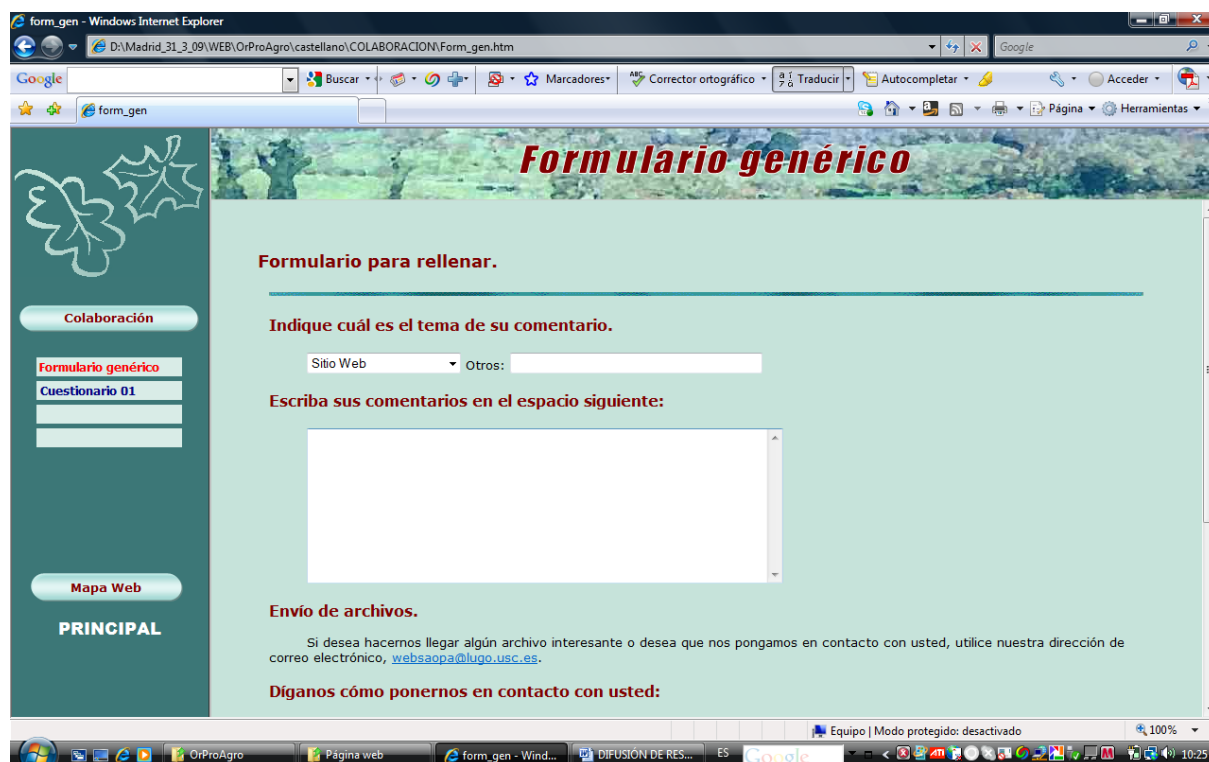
form_gen - Windows Internet Explorer

D:\Madrid_31_3_09\WEB\OrProAgro\castellano\COLABORACION\Form_gen.htm

Google

Google

Buscar

Marcadores

Corrector ortográfico

Traducir

Autocompletar

Acceder

form_gen

Página

Herramientas

Formulario genérico

Colaboración

Formulario genérico

Cuestionario 01

Mapa Web

PRINCIPAL

Formulario para rellenar.

Indique cuál es el tema de su comentario.

Sitio Web

Otros:

Escriba sus comentarios en el espacio siguiente:

Envío de archivos.

Si desea hacernos llegar algún archivo interesante o desea que nos pongamos en contacto con usted, utilice nuestra dirección de correo electrónico, websaopa@lugo.usc.es.

Díganos cómo ponernos en contacto con usted:

Equipo | Modo protegido: desactivado

100%

OrProAgro

Página web

form_gen - Wind...

DIFUSIÓN DE RES...

ES

Google

10:25